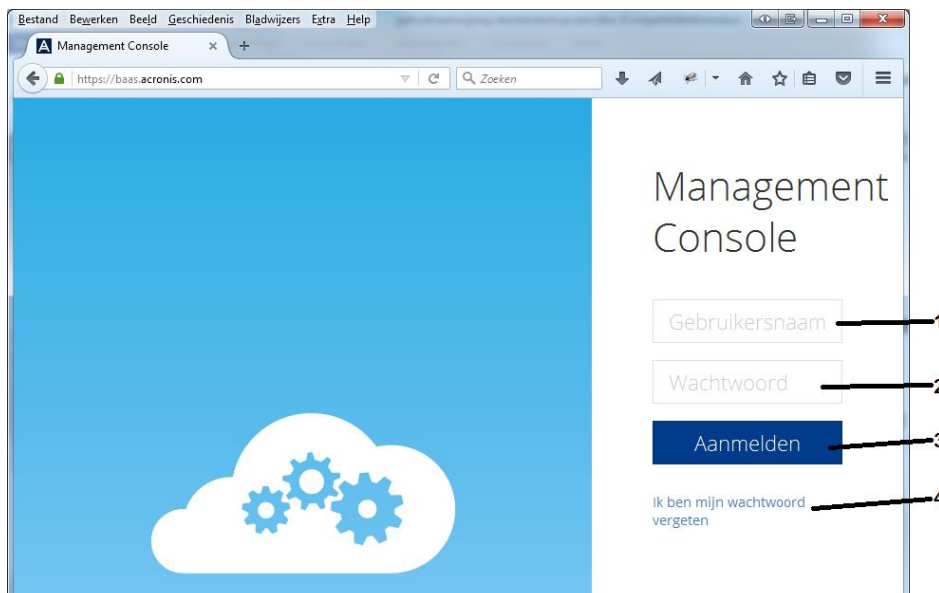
Bestand Bewerken Beeld Geschiedenis Bladwijzers Extra Help

Management Console ×

https://baas.acronis.com

Zoeken

Management Console

Gebruikersnaam

Wachtwoord

Aanmelden

Ik ben mijn wachtwoord vergeten

1
2
3
4